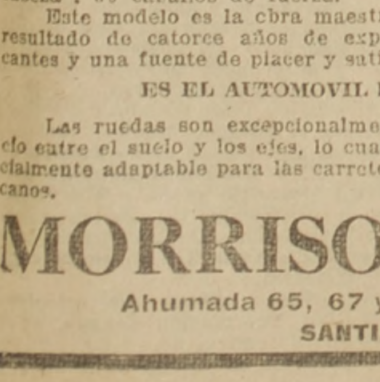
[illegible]
Este modelo es la cbra maest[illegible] resultado de catorce años de exp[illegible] cantes y una fuente de placer y sat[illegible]

ES EL AUTOMOVIL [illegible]

Las ruedas son excepcionalme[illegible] cio entre el suelo y los ejes, lo cua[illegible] cialmente adaptable para las carret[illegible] canos.

MORRISO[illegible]

Ahumada 65, 67 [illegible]

SANTI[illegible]